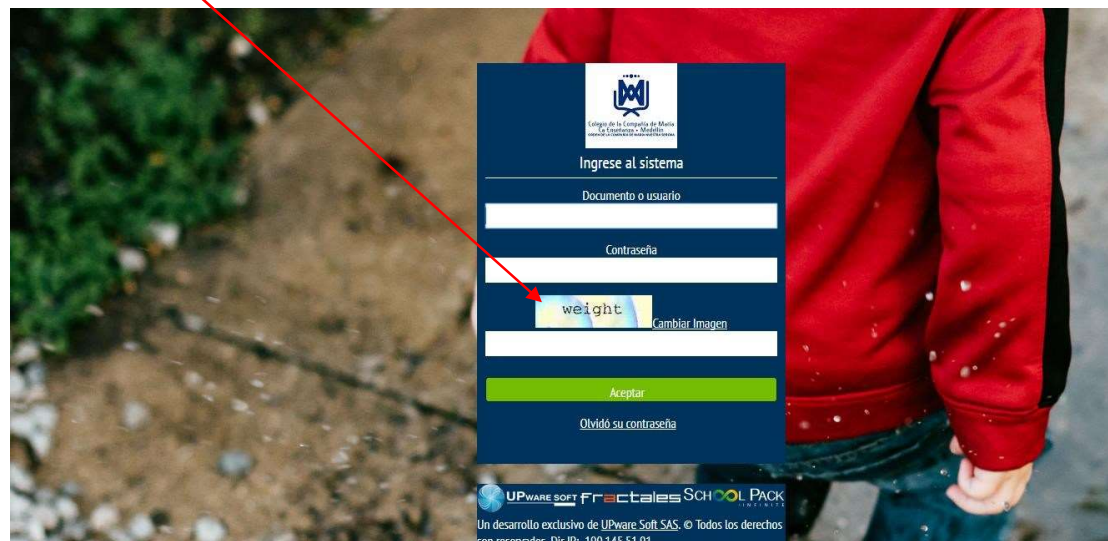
Colegio de la Compañía de María
La Enseñanza - Medellín

Ingrese al sistema

Documento o usuario

Contraseña

weight
Cambiar Imagen

Aceptar

Olvidó su contraseña

UPWARE SOFT Fractales SCHOOL PACK INFINITE

Un desarrollo exclusivo de UPware Soft SAS. © Todos los derechos son reservados. Dir IP: 190.145.51.91